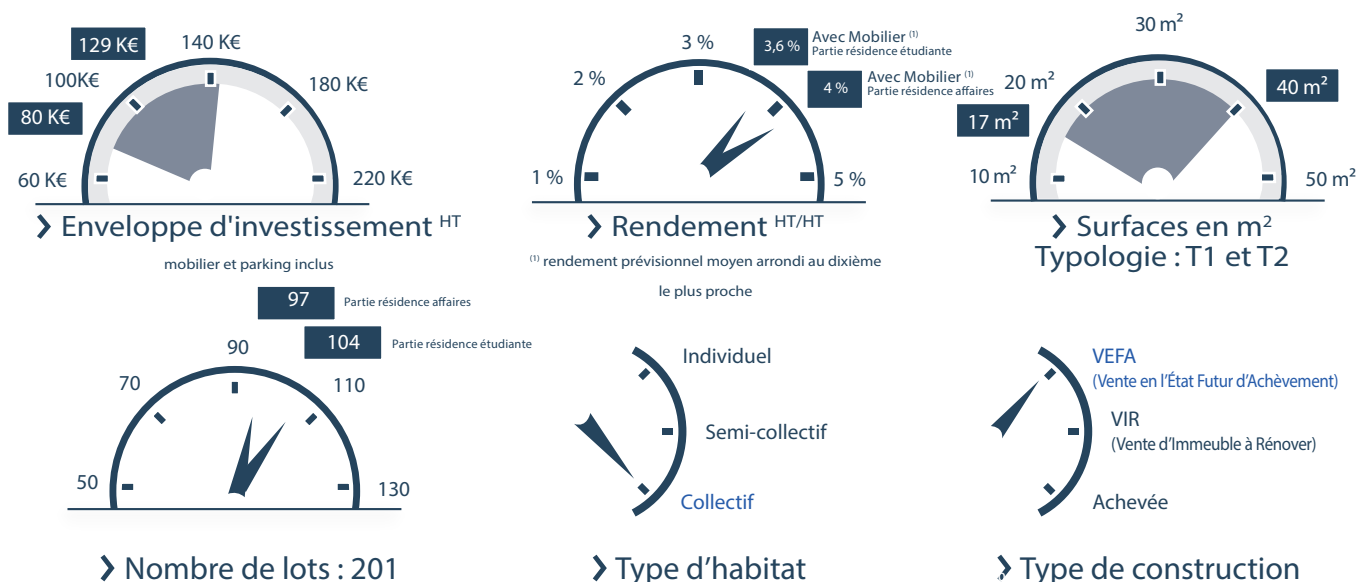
129 K€
140 K€
100K€
180 K€
80 K€
60 K€
220 K€

› Enveloppe d'investissement $^{HT}$

mobilier et parking inclus

3 %
3,6 % Avec Mobilier $^{(1)}$ Partie résidence étudiante
4 % Avec Mobilier $^{(1)}$ Partie résidence affaires
2 %
1 %
5 %

› Rendement $^{HT/HT}$

$^{(1)}$ rendement prévisionnel moyen arrondi au dixième le plus proche

30 m²
20 m²
40 m²
17 m²
10 m²
50 m²

› Surfaces en m²
Typologie : T1 et T2

97 Partie résidence affaires
104 Partie résidence étudiante
90
70
110
50
130

› Nombre de lots : 201

Individuel
Semi-collectif
Collectif

› Type d'habitat

VEFA
(Vente en l'État Futur d'Achèvement)
VIR
(Vente d'Immeuble à Rénover)
Achevée

› Type de construction